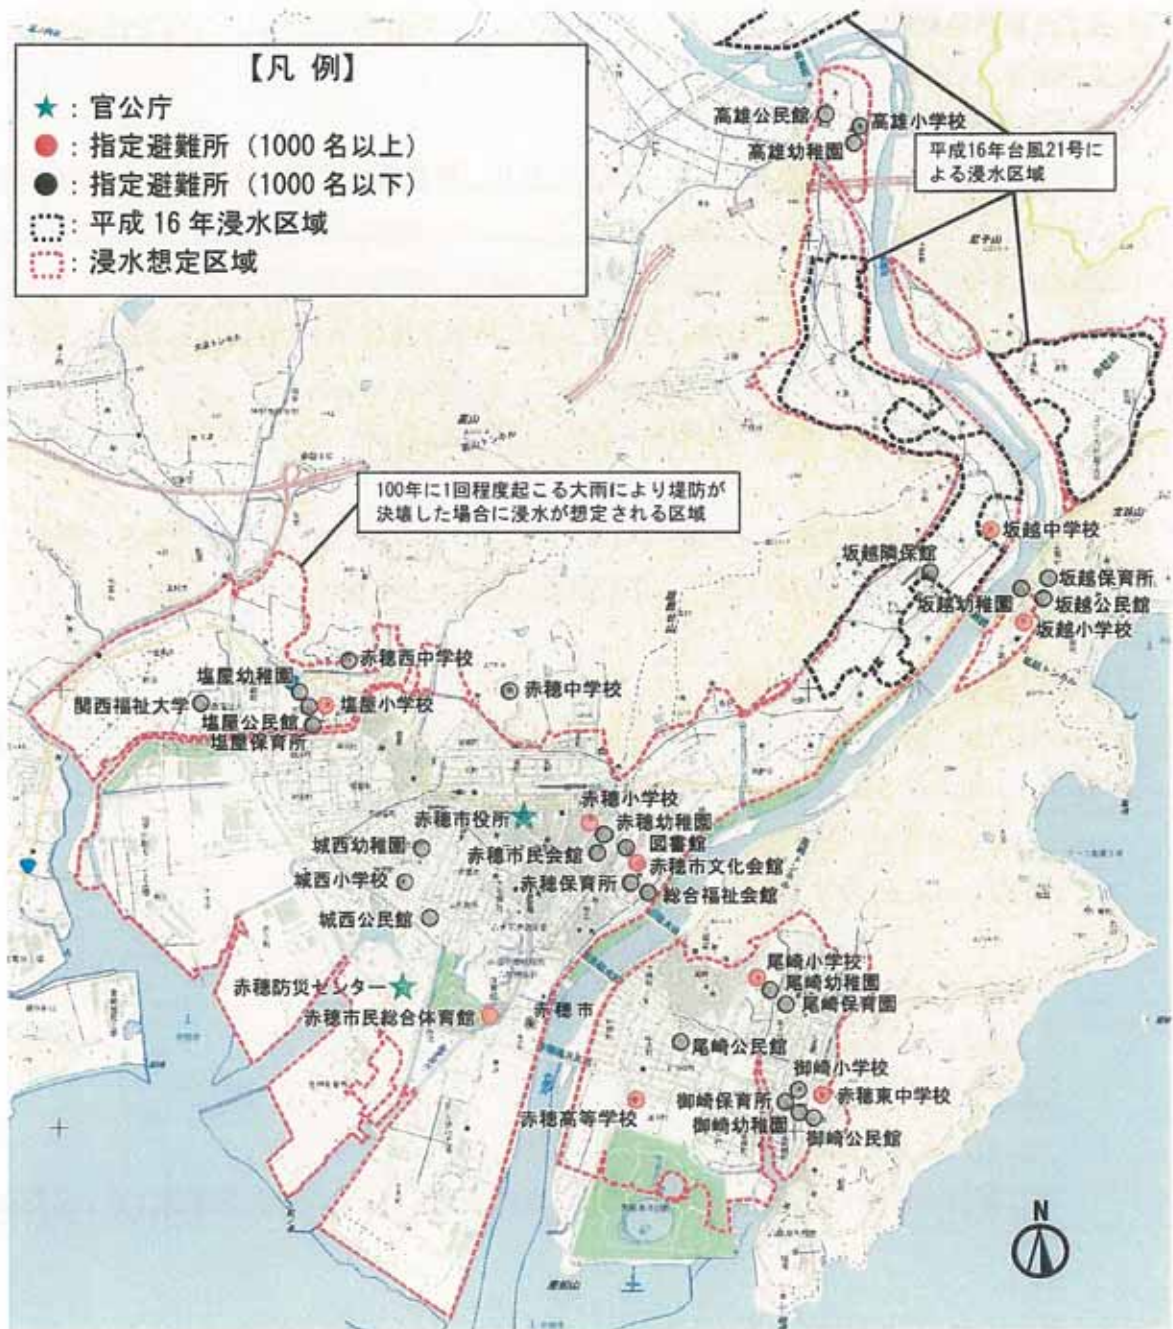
【凡 例】
★：官公庁
●：指定避難所（1000 名以上）
●：指定避難所（1000 名以下）
平成 16 年浸水区域
浸水想定区域

高雄公民館
高雄小学校
高雄幼稚園
平成16年台風21号による浸水区域

100年に1回程度起こる大雨により堤防が決壊した場合に浸水が想定される区域

坂越中学校
坂越隣保館
坂越保育所
坂越幼稚園
坂越公民館
坂越小学校

赤穂西中学校
赤穂中学校
塩屋幼稚園
関西福祉大学
塩屋小学校
塩屋公民館
塩屋保育所

赤穂小学校
赤穂市役所
赤穂幼稚園
城西幼稚園
赤穂市民会館
図書館
赤穂市文化会館
城西小学校
赤穂保育所
総合福祉会館
城西公民館

尾崎小学校
尾崎幼稚園
尾崎保育所
赤穂防災センター
赤穂市民総合体育館
赤穂市
尾崎公民館
御崎小学校
赤穂東中学校
御崎保育所
赤穂高等学校
御崎幼稚園
御崎公民館

N